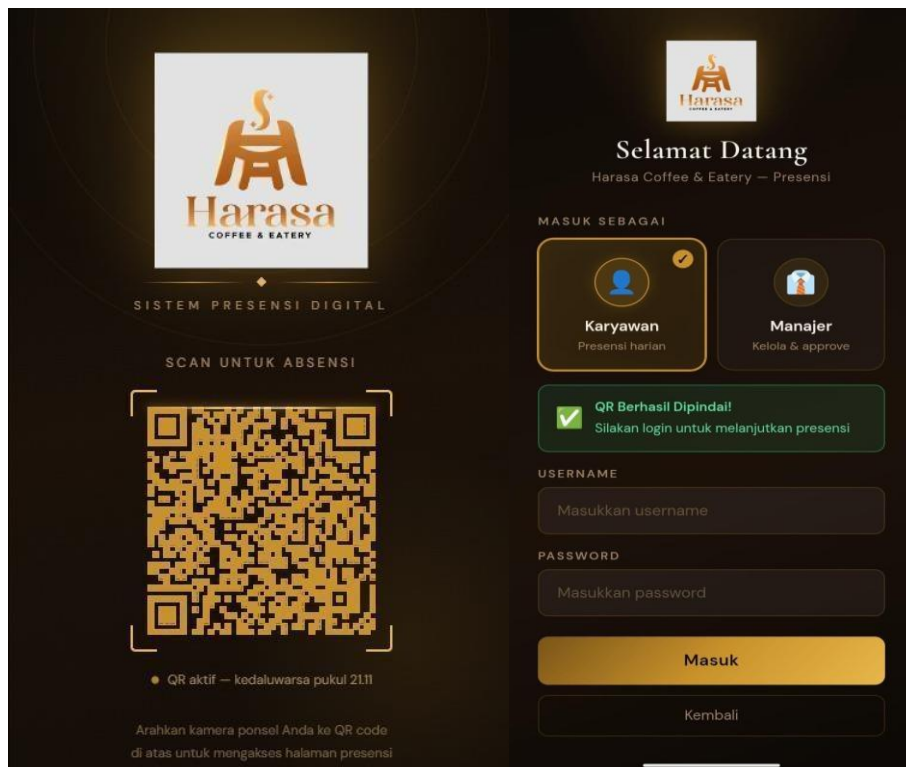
Harasa
COFFEE & EATERY

SISTEM PRESENSI DIGITAL

SCAN UNTUK ABSENSI

QR aktif — kedaluwarsa pukul 21.11

Arahkan kamera ponsel Anda ke QR code di atas untuk mengakses halaman presensi

Harasa
COFFEE & EATERY

Selamat Datang
Harasa Coffee & Eatery — Presensi

MASUK SEBAGAI

Karyawan
Presensi harian

Manajer
Kelola & approve

QR Berhasil Dipindai!
Silakan login untuk melanjutkan presensi

USERNAME
Masukkan username

PASSWORD
Masukkan password

Masuk

Kembali